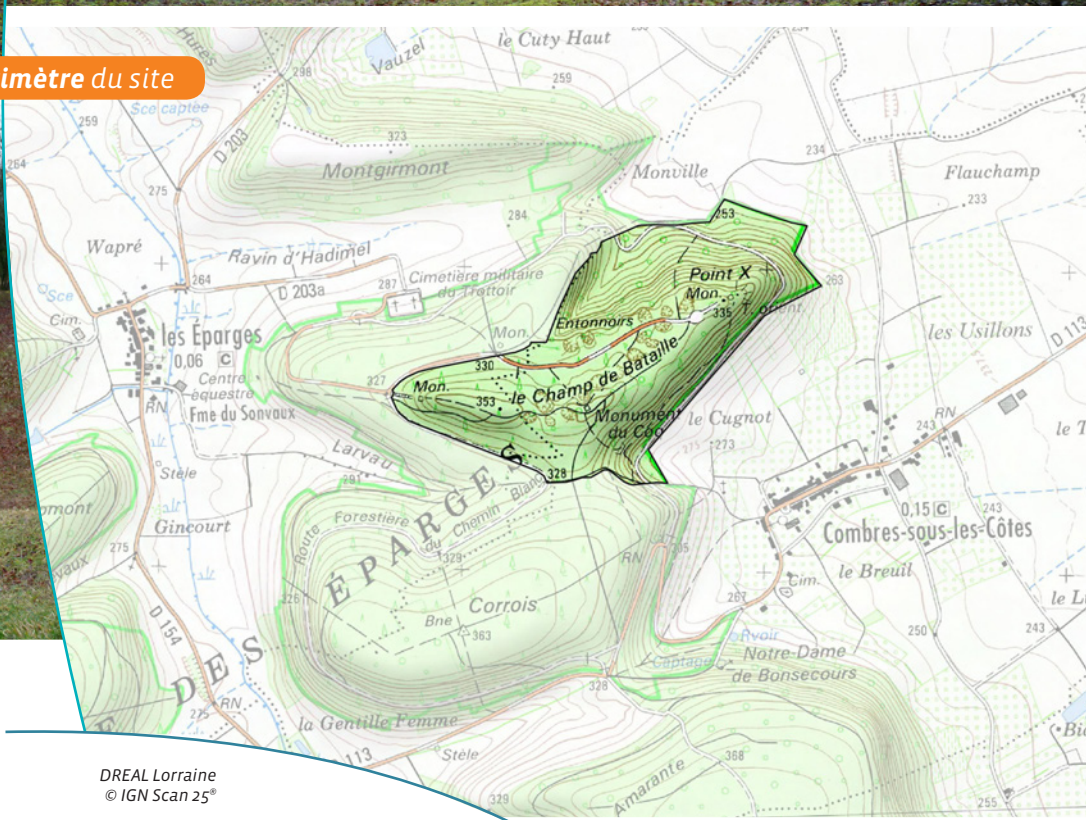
imètre du site

Hurées
298
Vauzel
le Cuty Haut
259
Sce captée
259
264
D 203
323
Montgirmont
Monville
234
Flauchamp
233
275
284
253
Wapré
Ravin d'Hadimel
Cimetière militaire du Trottoir
Point X
Mon.
263
264
D 203a
287
Sce
Cim.
les Eparges
0,06 C
Centre équestre
RN
Fme du Sonvaux
Entonnoirs
335
T. orient.
Mon.
les Usillons
D 113
330
327
Mon.
353
le Champ de Bataille
Monument du Coq
le Cugnot
273
RN
243
le T
Larvau
281
Stèle
328
EPARGES
Chemin Blanc
0,15 C
243
Combres-sous-les-Côtes
mont
Gincourt
Route Forestière du Chemin
329
le Breuil
Cim.
275
vaux
326
Corrois
267
le L
D 154
Bne
363
Rvoir
250
243
DES
Captage
Notre-Dame de Bonsecours
328
275
RN.
la Gentille Femme
113
Stèle
368
Amarante
Bi
329
255
DREAL Lorraine
© IGN Scan 25®